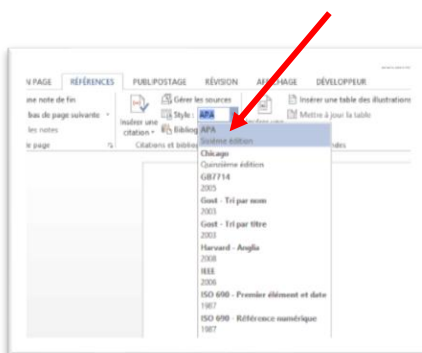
N PAGE | RÉFÉRENCES | PUBLIPOSTAGE | RÉVISION | AF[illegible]CHAGE | DÉVELOPPEUR

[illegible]une note de fin
bas de page suivante
les notes
e page

Insérer une citation
Gérer les sources
Style : APA
Bibliog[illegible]
Citations et biblio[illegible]

Insérer une table des illustrations
Mettre à jour la table
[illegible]ndes

APA
Sixième édition
Chicago
Quinzième édition
GB7714
2005
Gost - Tri par nom
2003
Gost - Tri par titre
2003
Harvard - Anglia
2008
IEEE
2006
ISO 690 - Premier élément et date
1987
ISO 690 - Référence numérique
1987